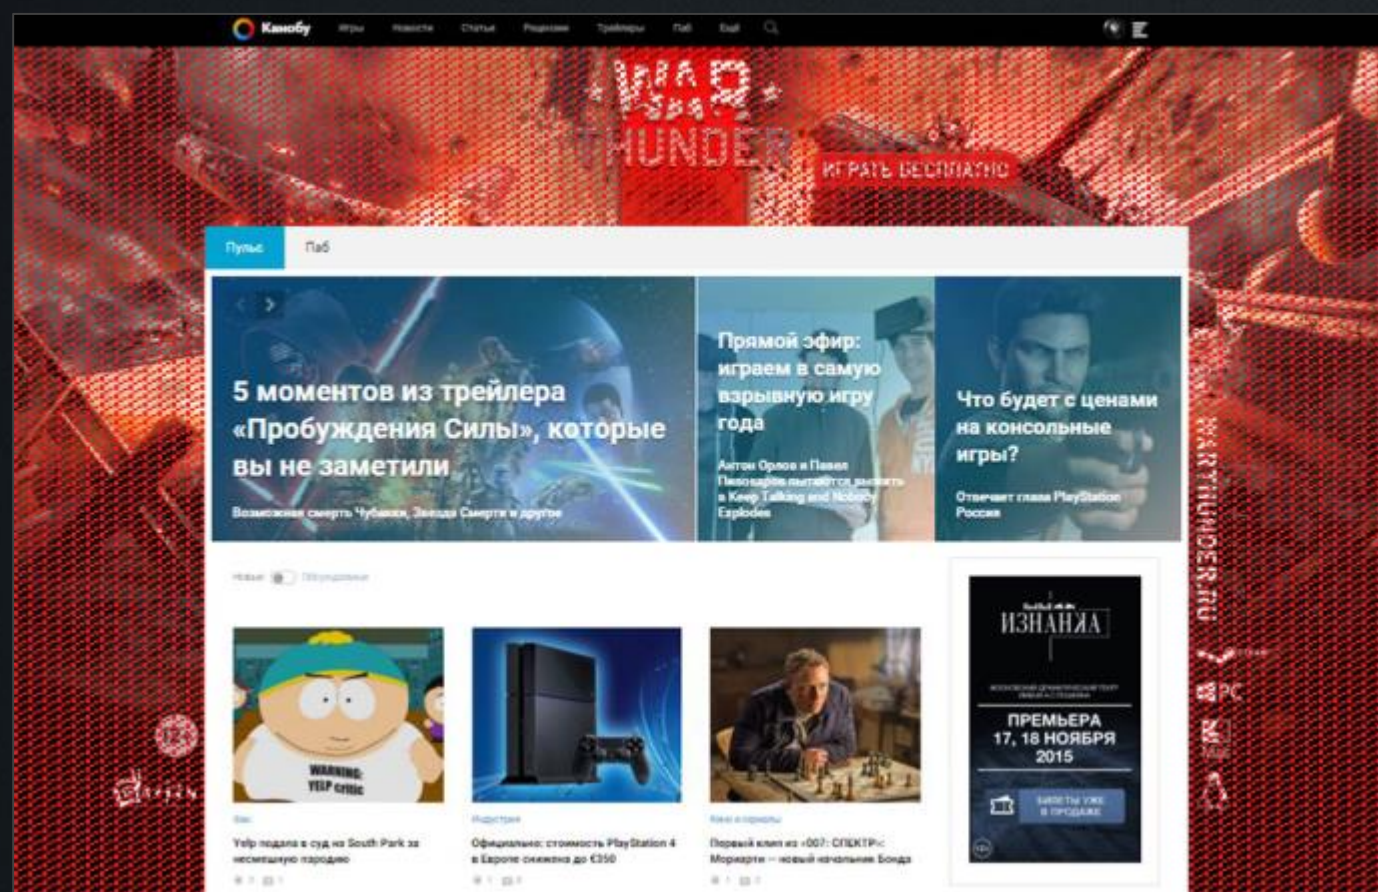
Канобу Игры Новости Статьи Рецензии Трейлеры Паб Ещё

WAR THUNDER

ИГРАТЬ БЕСПЛАТНО

Пульс Паб

5 моментов из трейлера «Пробуждения Силы», которые вы не заметили

Возможная смерть Чубакки, Звезда Смерти и другое

Прямой эфир: играем в самую взрывную игру года

Антон Орлов и Павел Пивоваров пытаются выжить в Keep Talking and Nobody Explodes

Что будет с ценами на консольные игры?

Отвечает глава PlayStation Россия

Новые Обсуждаемые

WARNING: YELP critic

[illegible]

Yelp подала в суд на South Park за несмешную пародию

Индустрия

Официально: стоимость PlayStation 4 в Европе снижена до €350

Кино и сериалы

Первый клип из «007: СПЕКТР»: Мориарти — новый начальник Бонда

ИЗНАНКА

ПРЕМЬЕРА 17, 18 НОЯБРЯ 2015

БИЛЕТЫ УЖЕ В ПРОДАЖЕ

12+

WARTHUNDER.RU

PC